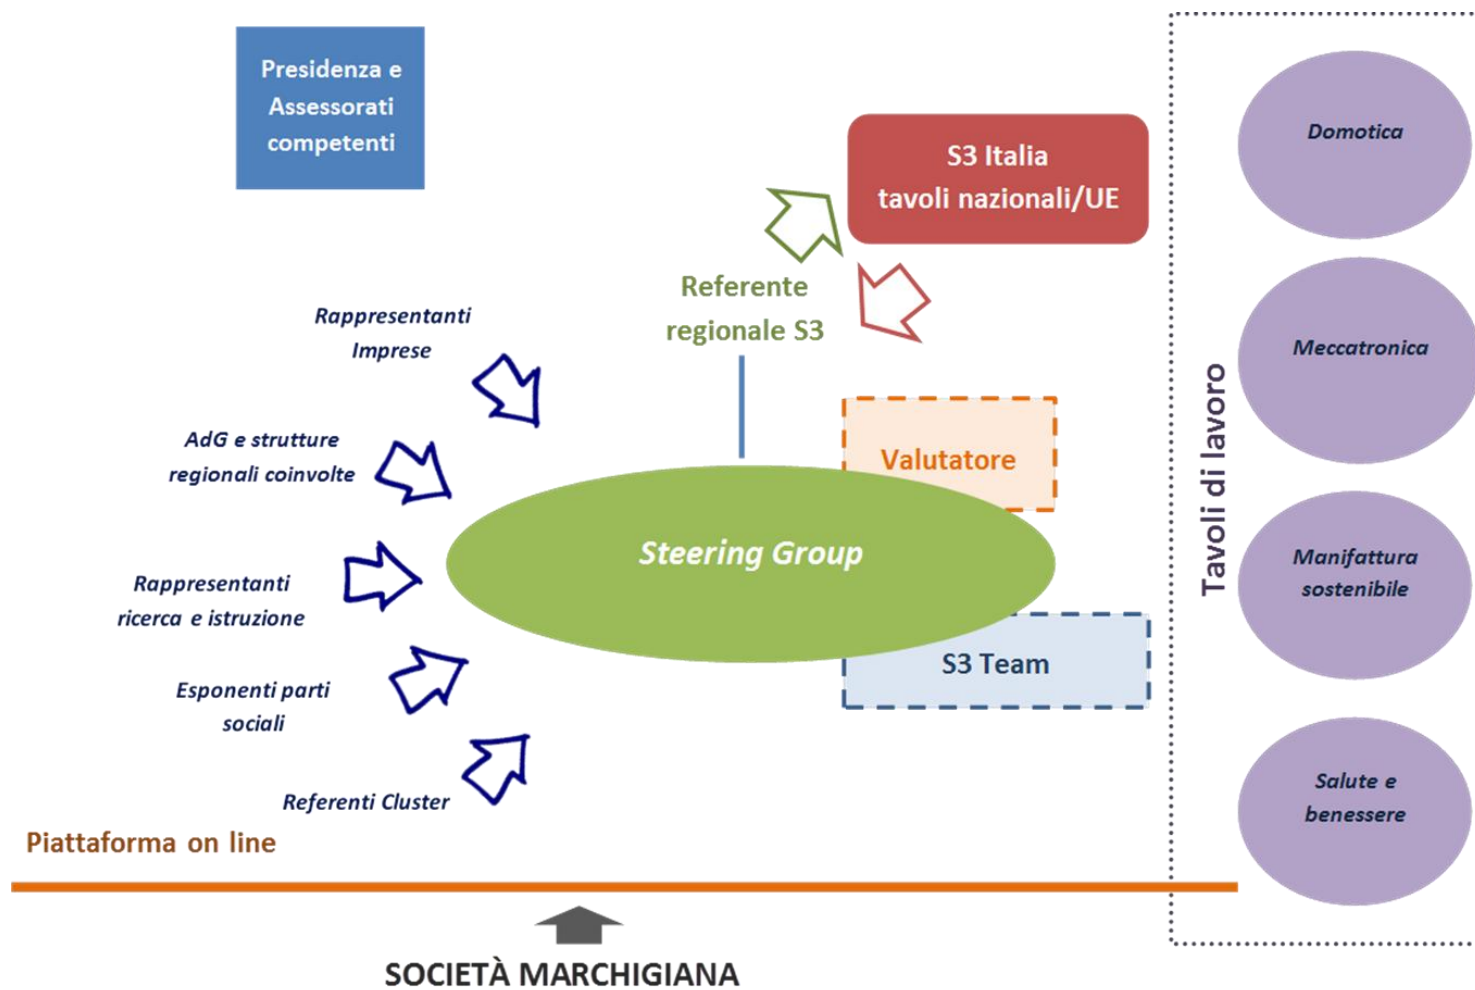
Presidenza e Assessorati competenti

S3 Italia
tavoli nazionali/UE

Referente regionale S3

Rappresentanti Imprese

AdG e strutture regionali coinvolte

Rappresentanti ricerca e istruzione

Esponenti parti sociali

Referenti Cluster

Valutatore

Steering Group

S3 Team

Piattaforma on line

SOCIETÀ MARCHIGIANA

Tavoli di lavoro

Domotica

Meccatronica

Manifattura sostenibile

Salute e benessere